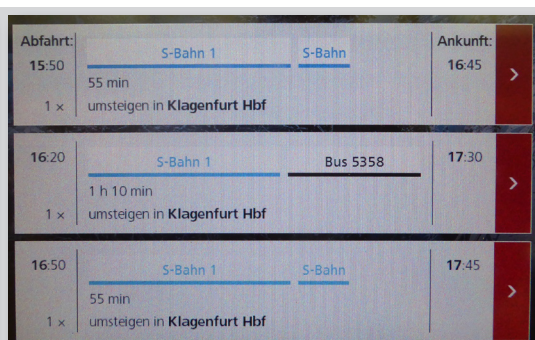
Abfahrt:
15:50
S-Bahn 1
S-Bahn
Ankunft:
16:45
55 min
1 × umsteigen in Klagenfurt Hbf
>

16:20
S-Bahn 1
Bus 5358
17:30
1 h 10 min
1 × umsteigen in Klagenfurt Hbf
>

16:50
S-Bahn 1
S-Bahn
17:45
55 min
1 × umsteigen in Klagenfurt Hbf
>